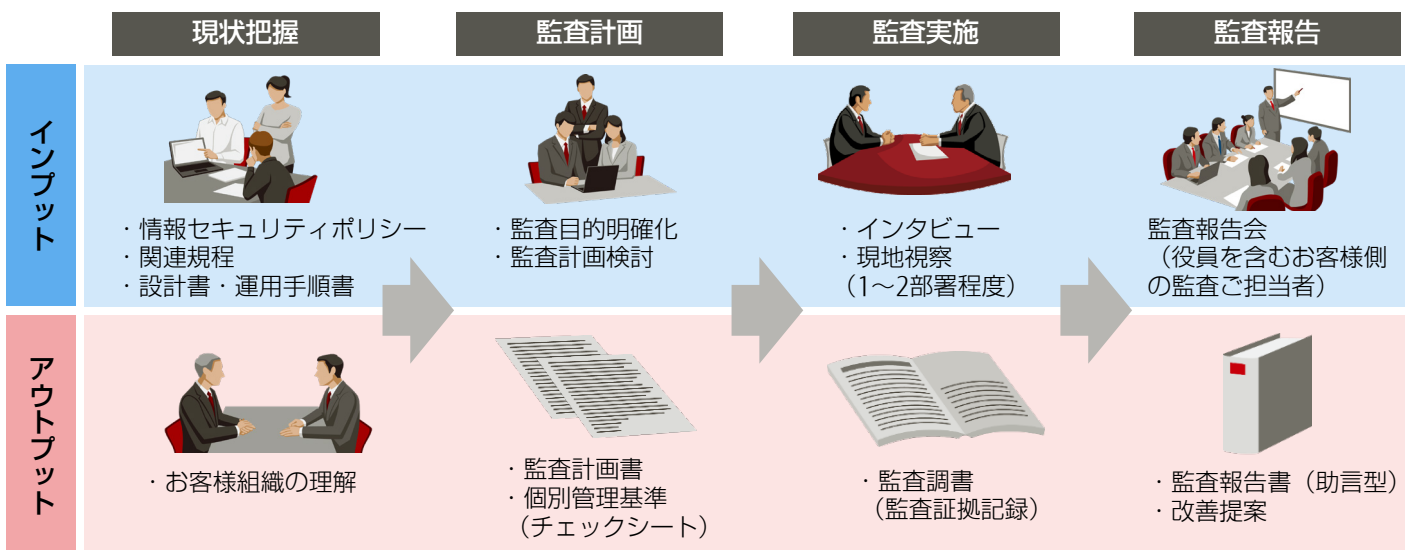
現状把握

監査計画

監査実施

監査報告

インプット

・情報セキュリティポリシー
・関連規程
・設計書・運用手順書

・監査目的明確化
・監査計画検討

・インタビュー
・現地視察
（1～2部署程度）

監査報告会
（役員を含むお客様側の監査ご担当者）

アウトプット

・お客様組織の理解

・監査計画書
・個別管理基準
（チェックシート）

・監査調書
（監査証拠記録）

・監査報告書（助言型）
・改善提案